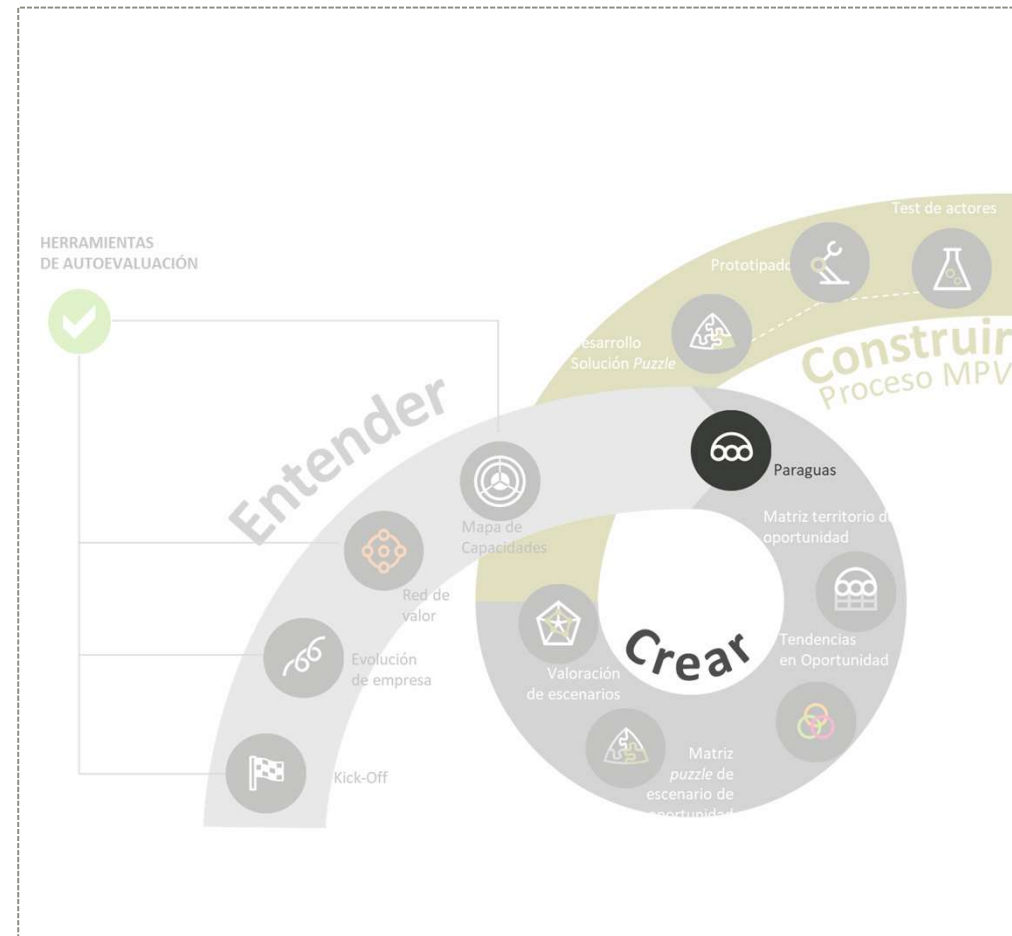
HERRAMIENTAS DE AUTOEVALUACIÓN

Test de actores

Prototipado

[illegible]esarrollo Solución *Puzzle*

Construir
Proceso MPV

Entender

Paraguas

Matriz territorio d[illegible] oportunidad

Mapa de Capacidades

Red de valor

Tendencias en Oportunidad

Crear

Valoración de escenarios

Evolución de empresa

Matriz *puzzle* de escenario de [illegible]portunidad

Kick-Off